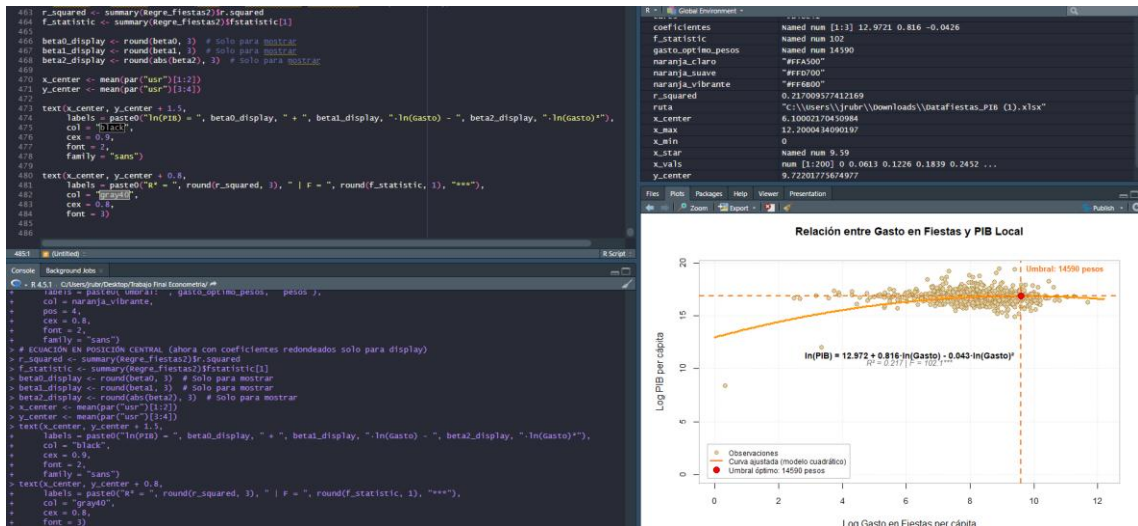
463 r_squared <- summary(Regre_fiestas2)$r.squared
464 f_statistic <- summary(Regre_fiestas2)$fstatistic[1]
465
466 beta0_display <- round(beta0, 3) # Solo para mostrar
467 beta1_display <- round(beta1, 3) # Solo para mostrar
468 beta2_display <- round(abs(beta2), 3) # Solo para mostrar
469
470 x_center <- mean(par("usr")[1:2])
471 y_center <- mean(par("usr")[3:4])
472
473 text(x_center, y_center + 1.5,
474 labels = paste0("ln(PIB) = ", beta0_display, " + ", beta1_display, "·ln(Gasto) - ", beta2_display, "·ln(Gasto)²"),
475 col = "black",
476 cex = 0.9,
477 font = 2,
478 family = "sans")
479
480 text(x_center, y_center + 0.8,
481 labels = paste0("R² = ", round(r_squared, 3), " | F = ", round(f_statistic, 1), "***"),
482 col = "gray40",
483 cex = 0.8,
484 font = 3)
485
486

485:1 (Untitled) R Script

Console Background Jobs
R 4.5.1 · C:/Users/jrubr/Desktop/Trabajo Final Econometria/
+ labels = paste0("Umbral: ", gasto_optimo_pesos, " pesos"),
+ col = naranja_vibrante,
+ pos = 4,
+ cex = 0.8,
+ font = 2,
+ family = "sans")
> # ECUACIÓN EN POSICIÓN CENTRAL (ahora con coeficientes redondeados solo para display)
> r_squared <- summary(Regre_fiestas2)$r.squared
> f_statistic <- summary(Regre_fiestas2)$fstatistic[1]
> beta0_display <- round(beta0, 3) # Solo para mostrar
> beta1_display <- round(beta1, 3) # Solo para mostrar
> beta2_display <- round(abs(beta2), 3) # Solo para mostrar
> x_center <- mean(par("usr")[1:2])
> y_center <- mean(par("usr")[3:4])
> text(x_center, y_center + 1.5,
+ labels = paste0("ln(PIB) = ", beta0_display, " + ", beta1_display, "·ln(Gasto) - ", beta2_display, "·ln(Gasto)²"),
+ col = "black",
+ cex = 0.9,
+ font = 2,
+ family = "sans")
> text(x_center, y_center + 0.8,
+ labels = paste0("R² = ", round(r_squared, 3), " | F = ", round(f_statistic, 1), "***"),
+ col = "gray40",
+ cex = 0.8,
+ font = 3)

Global Environment
| | |
|---|---|
| coeficientes | Named num [1:3] 12.9721 0.816 -0.0426 |
| f_statistic | Named num 102 |
| gasto_optimo_pesos | Named num 14590 |
| naranja_claro | "#FFA500" |
| naranja_suave | "#FFD700" |
| naranja_vibrante | "#FF6B00" |
| r_squared | 0.217009577412169 |
| ruta | "C:\\Users\\jrubr\\Downloads\\Datafiestas_PIB (1).xlsx" |
| x_center | 6.10002170450984 |
| x_max | 12.2000434090197 |
| x_min | 0 |
| x_star | Named num 9.59 |
| x_vals | num [1:200] 0 0.0613 0.1226 0.1839 0.2452 ... |
| y_center | 9.72201776549477 |

Files Plots Packages Help Viewer Presentation
Zoom Export Publish

Relación entre Gasto en Fiestas y PIB Local
Umbral: 14590 pesos
ln(PIB) = 12.972 + 0.816·ln(Gasto) - 0.043·ln(Gasto)²
R² = 0.217 | F = 102.1***
Log PIB per cápita
Log Gasto en Fiestas per cápita
0 2 4 6 8 10 12
0 5 10 15 20
Observaciones
Curva ajustada (modelo cuadrático)
Umbral óptimo: 14590 pesos